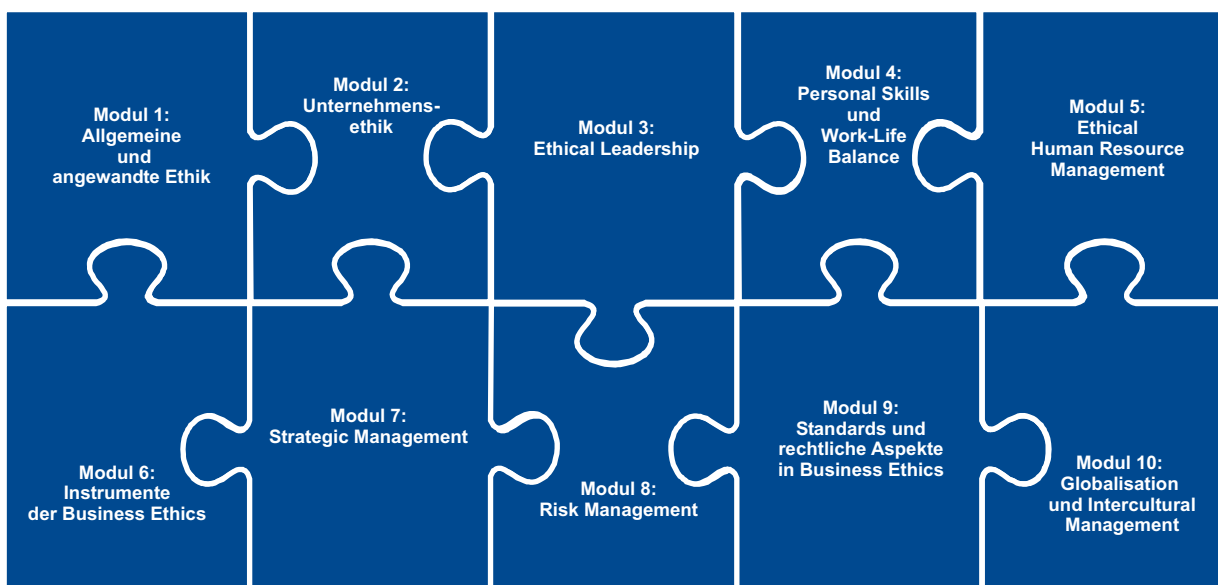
Modul 1:
Allgemeine
und
angewandte Ethik

Modul 2:
Unternehmensethik

Modul 3:
Ethical Leadership

Modul 4:
Personal Skills
und
Work-Life
Balance

Modul 5:
Ethical
Human Resource
Management

Modul 6:
Instrumente
der Business Ethics

Modul 7:
Strategic Management

Modul 8:
Risk Management

Modul 9:
Standards und
rechtliche Aspekte
in Business Ethics

Modul 10:
Globalisation
und Intercultural
Management